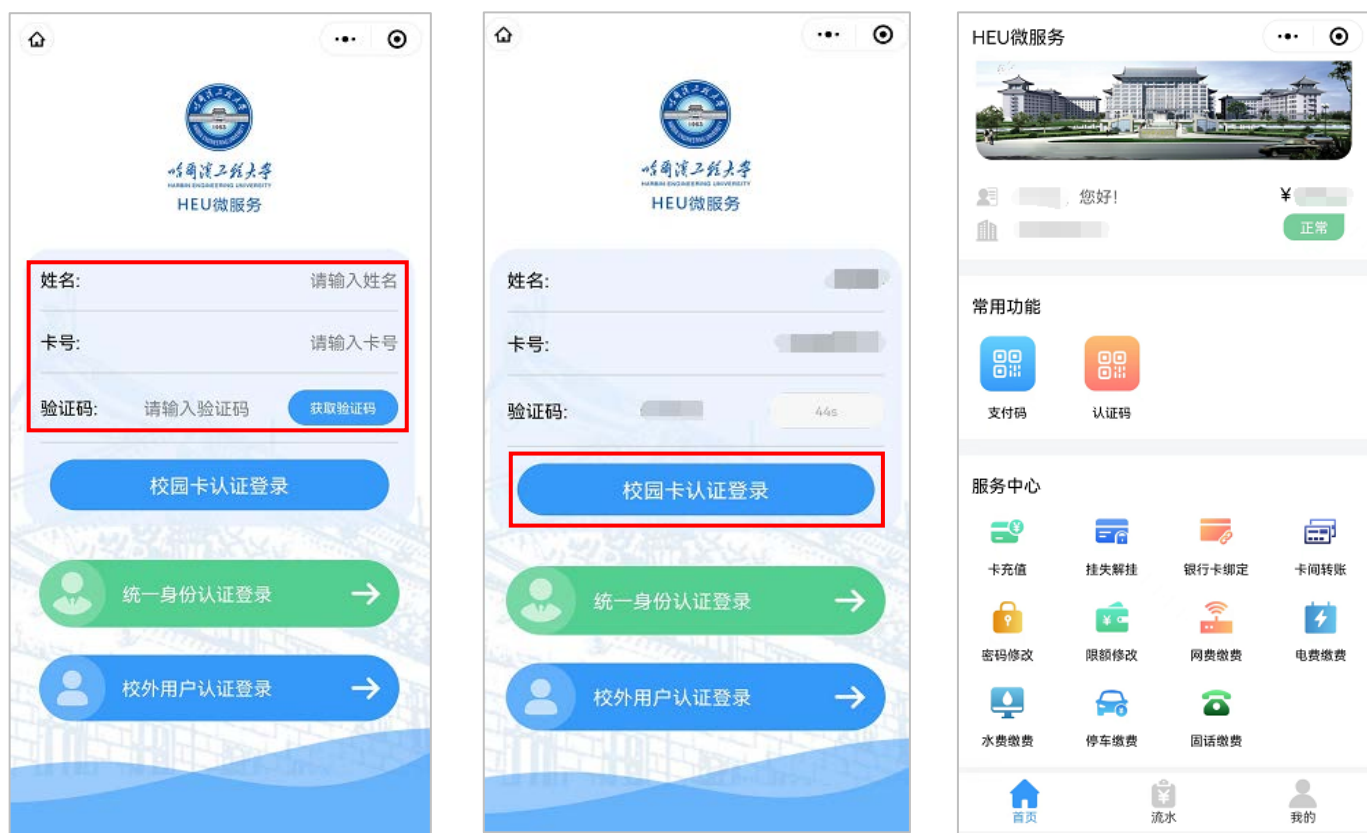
哈爾濱工程大學
HARBIN ENGINEERING UNIVERSITY
HEU微服务

姓名: 请输入姓名
卡号: 请输入卡号
验证码: 请输入验证码 获取验证码

校园卡认证登录

统一身份认证登录

校外用户认证登录

哈爾濱工程大學
HARBIN ENGINEERING UNIVERSITY
HEU微服务

姓名: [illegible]
卡号: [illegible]
验证码: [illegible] 44s

校园卡认证登录

统一身份认证登录

校外用户认证登录

HEU微服务

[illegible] 您好! ¥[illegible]
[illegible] 正常

常用功能

支付码 认证码

服务中心

卡充值 挂失解挂 银行卡绑定 卡间转账
密码修改 限额修改 网费缴费 电费缴费
水费缴费 停车缴费 固话缴费

首页 流水 我的